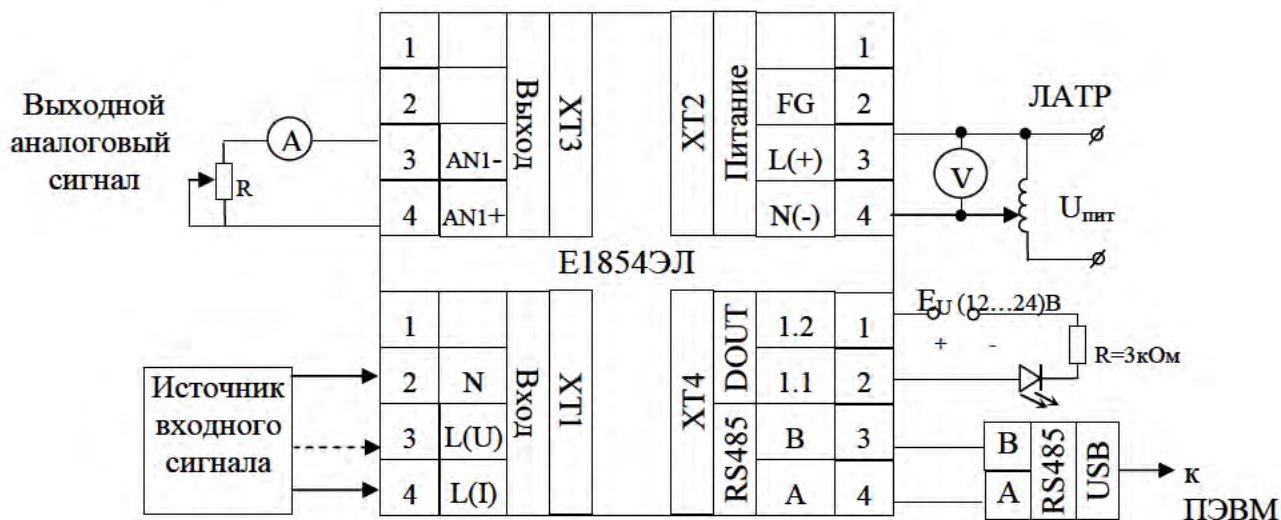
Выходной аналоговый сигнал

A

R

1
2
3 AN1-
4 AN1+

Выход

XT3

XT2

Питание

FG
L(+)
N(-)

1
2
3
4

ЛАТР

V

$U_{пит}$

Е1854ЭЛ

1
2 N
3 L(U)
4 L(I)

Вход

XT1

XT4

DOUT
1.2
1.1

RS485
B
A

1
2
3
4

$E_U$ (12…24)В
+ -

R=3кОм

Источник входного сигнала

B
A
RS485
USB

к ПЭВМ